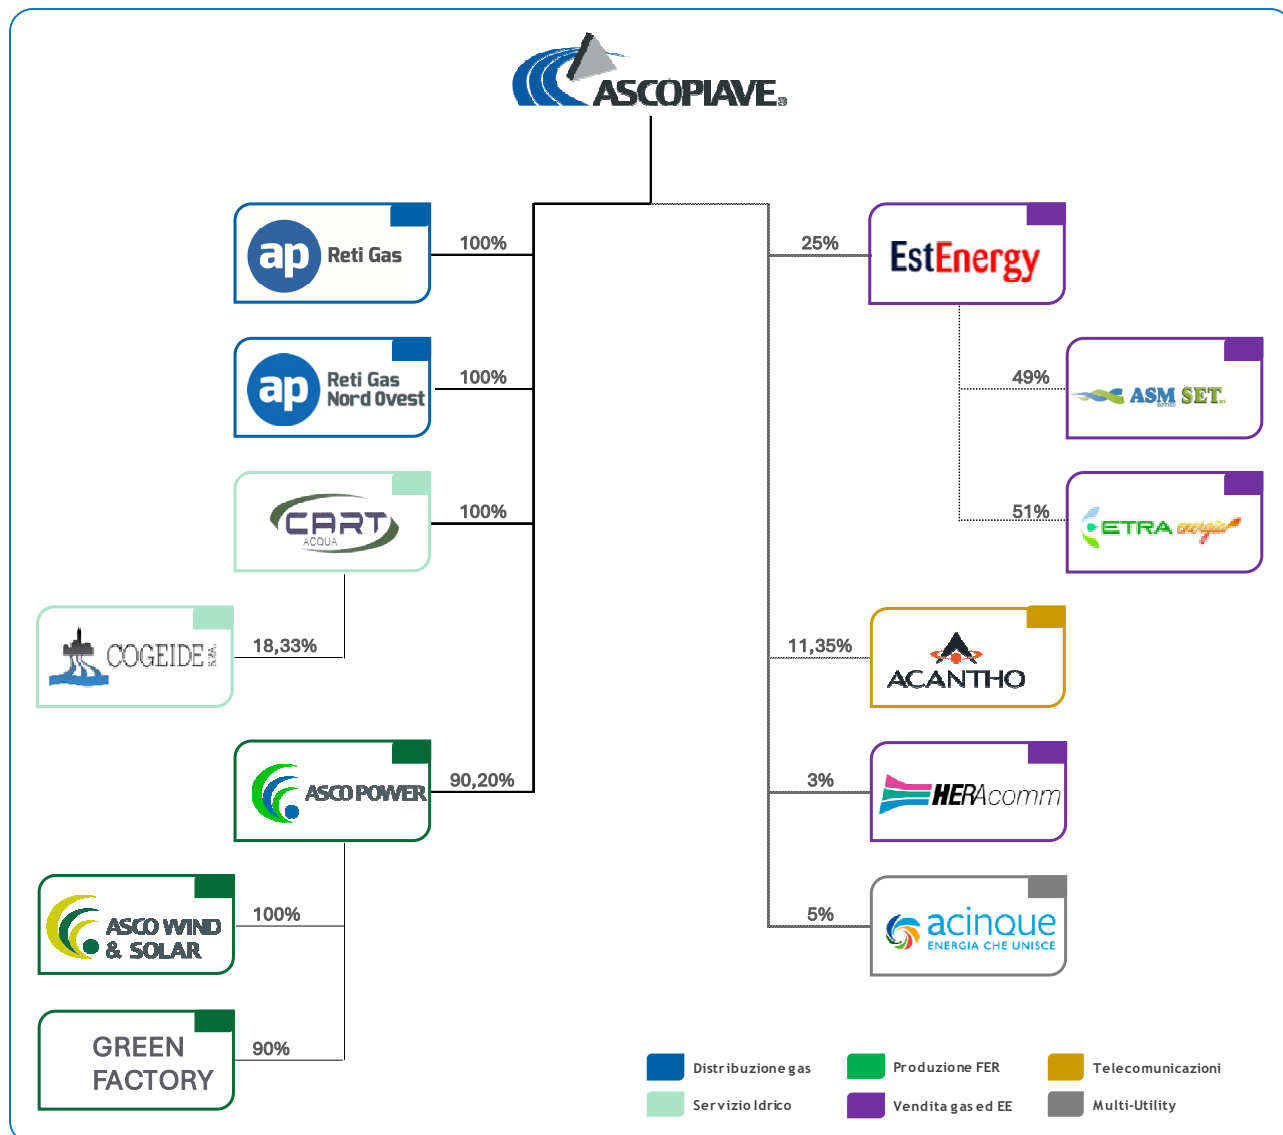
ASCOPIAVE

ap Reti Gas
100%

ap Reti Gas Nord Ovest
100%

CART ACQUA
100%

COGEIDE S.p.A.
18,33%

ASCO POWER
90,20%

ASCO WIND & SOLAR
100%

GREEN FACTORY
90%

25%
EstEnergy

49%
ASM SET

51%
ETRA energia

11,35%
ACANTHO

3%
HERAcomm

5%
acinque ENERGIA CHE UNISCE

Distribuzione gas
Servizio Idrico
Produzione FER
Vendita gas ed EE
Telecomunicazioni
Multi-Utility